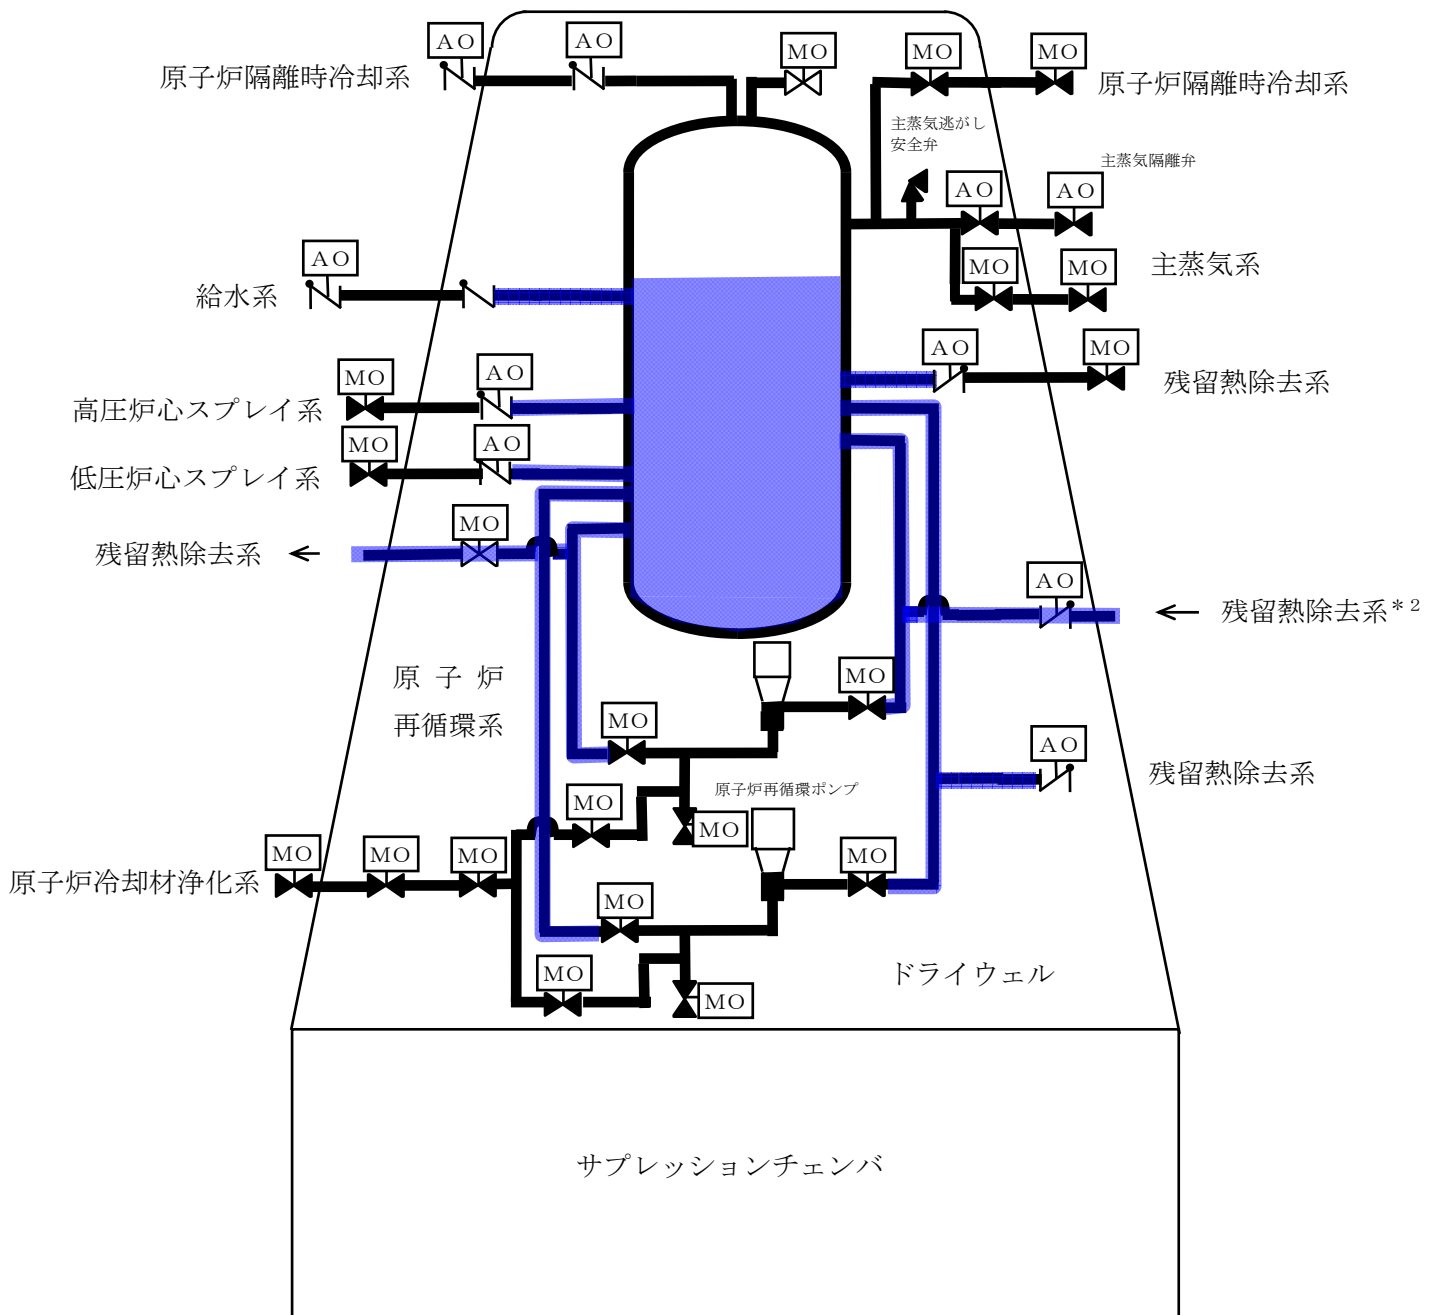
AO AO MO MO MO

原子炉隔離時冷却系

原子炉隔離時冷却系

主蒸気逃がし安全弁

主蒸気隔離弁

AO AO

MO MO

主蒸気系

AO

給水系

AO MO

残留熱除去系

MO AO

高圧炉心スプレイ系

MO AO

低圧炉心スプレイ系

MO

残留熱除去系 ←

AO

← 残留熱除去系$^{*2}$

原子炉
再循環系

MO

MO

AO

残留熱除去系

原子炉再循環ポンプ

MO

MO

MO MO MO

原子炉冷却材浄化系

MO

MO

MO

MO

ドライウェル

サプレッションチェンバ